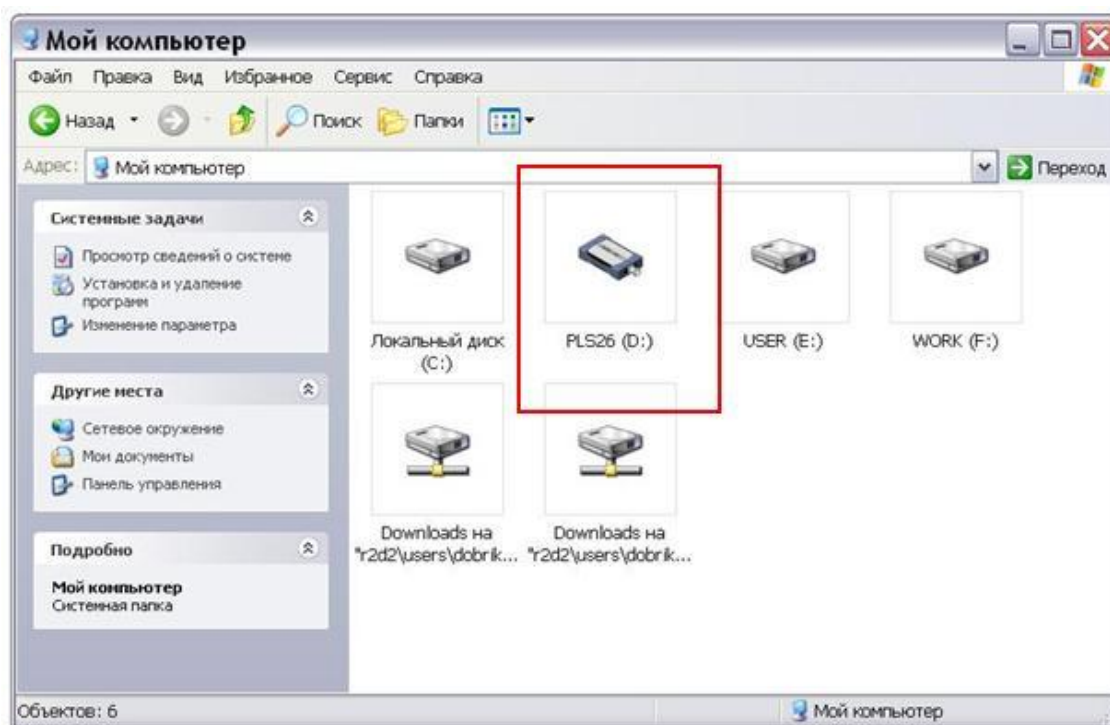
Мой компьютер

Файл Правка Вид Избранное Сервис Справка

Назад Поиск Папки

Адрес: Мой компьютер

Переход

Системные задачи

Просмотр сведений о системе

Установка и удаление программ

Изменение параметра

Другие места

Сетевое окружение

Мои документы

Панель управления

Подробно

Мой компьютер
Системная папка

Локальный диск (C:)

PLS26 (D:)

USER (E:)

WORK (F:)

Downloads на "r2d2\users\dobrik...

Downloads на "r2d2\users\dobrik...

Объектов: 6

Мой компьютер